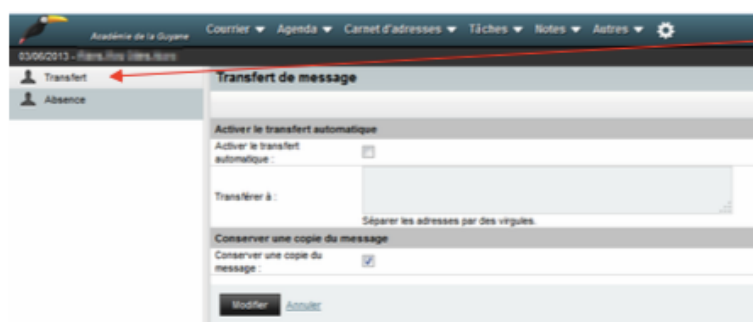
Académie de la Guyane

Courrier ▾ Agenda ▾ Carnet d'adresses ▾ Tâches ▾ Notes ▾ Autres ▾

03/06/2013 - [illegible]

Transfert

Absence

Transfert de message

Activer le transfert automatique

Activer le transfert automatique :

Transférer à :

Séparer les adresses par des virgules.

Conserver une copie du message

Conserver une copie du message :

Modifier Annuler